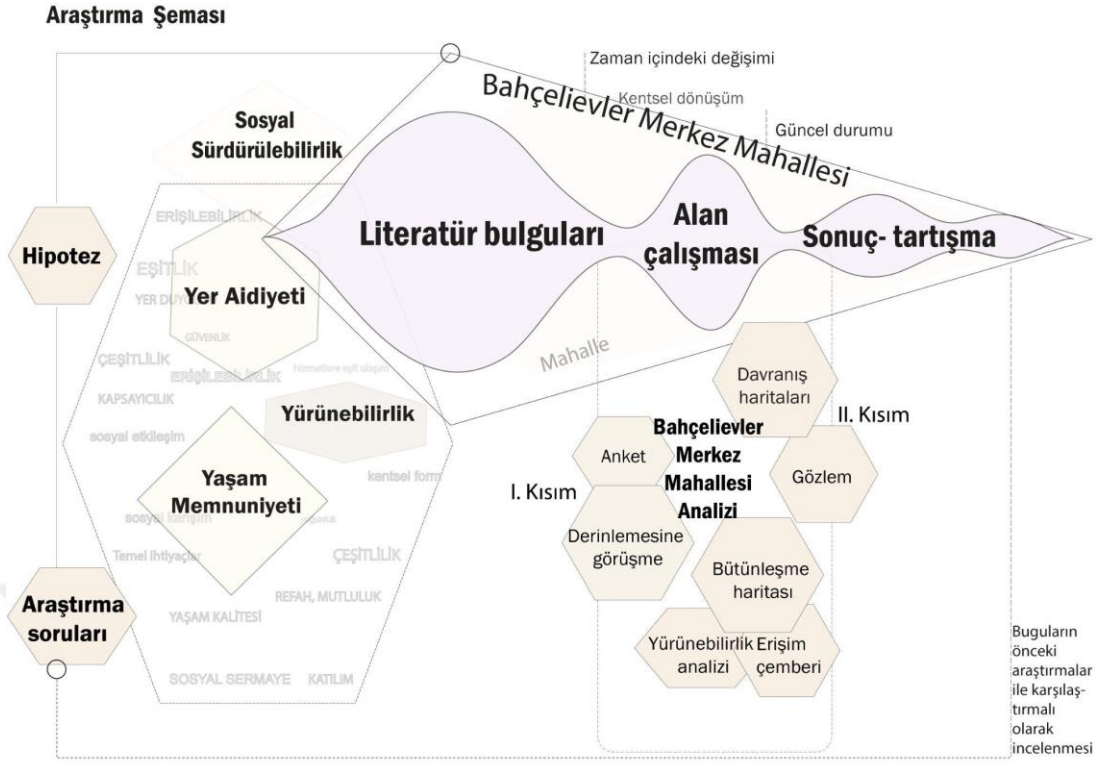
Araştırma Şeması

Zaman içindeki değişimi

Kentsel dönüşüm

Güncel durumu

Bahçelievler Merkez Mahallesi

Sosyal Sürdürülebilirlik

Hipotez

ERİŞİLEBİLİRLİK

EŞİTLİK

YER DUY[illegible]

Yer Aidiyeti

GÜVENLİK

Literatür bulguları

Alan çalışması

Sonuç- tartışma

Mahalle

ÇEŞİTLİLİK

ERİŞİLEBİLİRLİK

hizmetlere eşit ulaşım

KAPSAYICILIK

Yürünebilirlik

sosyal etkileşim

Yaşam Memnuniyeti

kentsel form

sosyal karışım

Temel ihtiyaçlar

ÇEŞİTLİLİK

REFAH, MUTLULUK

YAŞAM KALİTESİ

SOSYAL SERMAYE KATILIM

Araştırma soruları

Davranış haritaları

II. Kısım

Anket

Bahçelievler Merkez Mahallesi Analizi

Gözlem

I. Kısım

Derinlemesine görüşme

Bütünleşme haritası

Yürünebilirlik analizi

Erişim çemberi

Buguların önceki araştırmalar ile karşılaştırmalı olarak incelenmesi